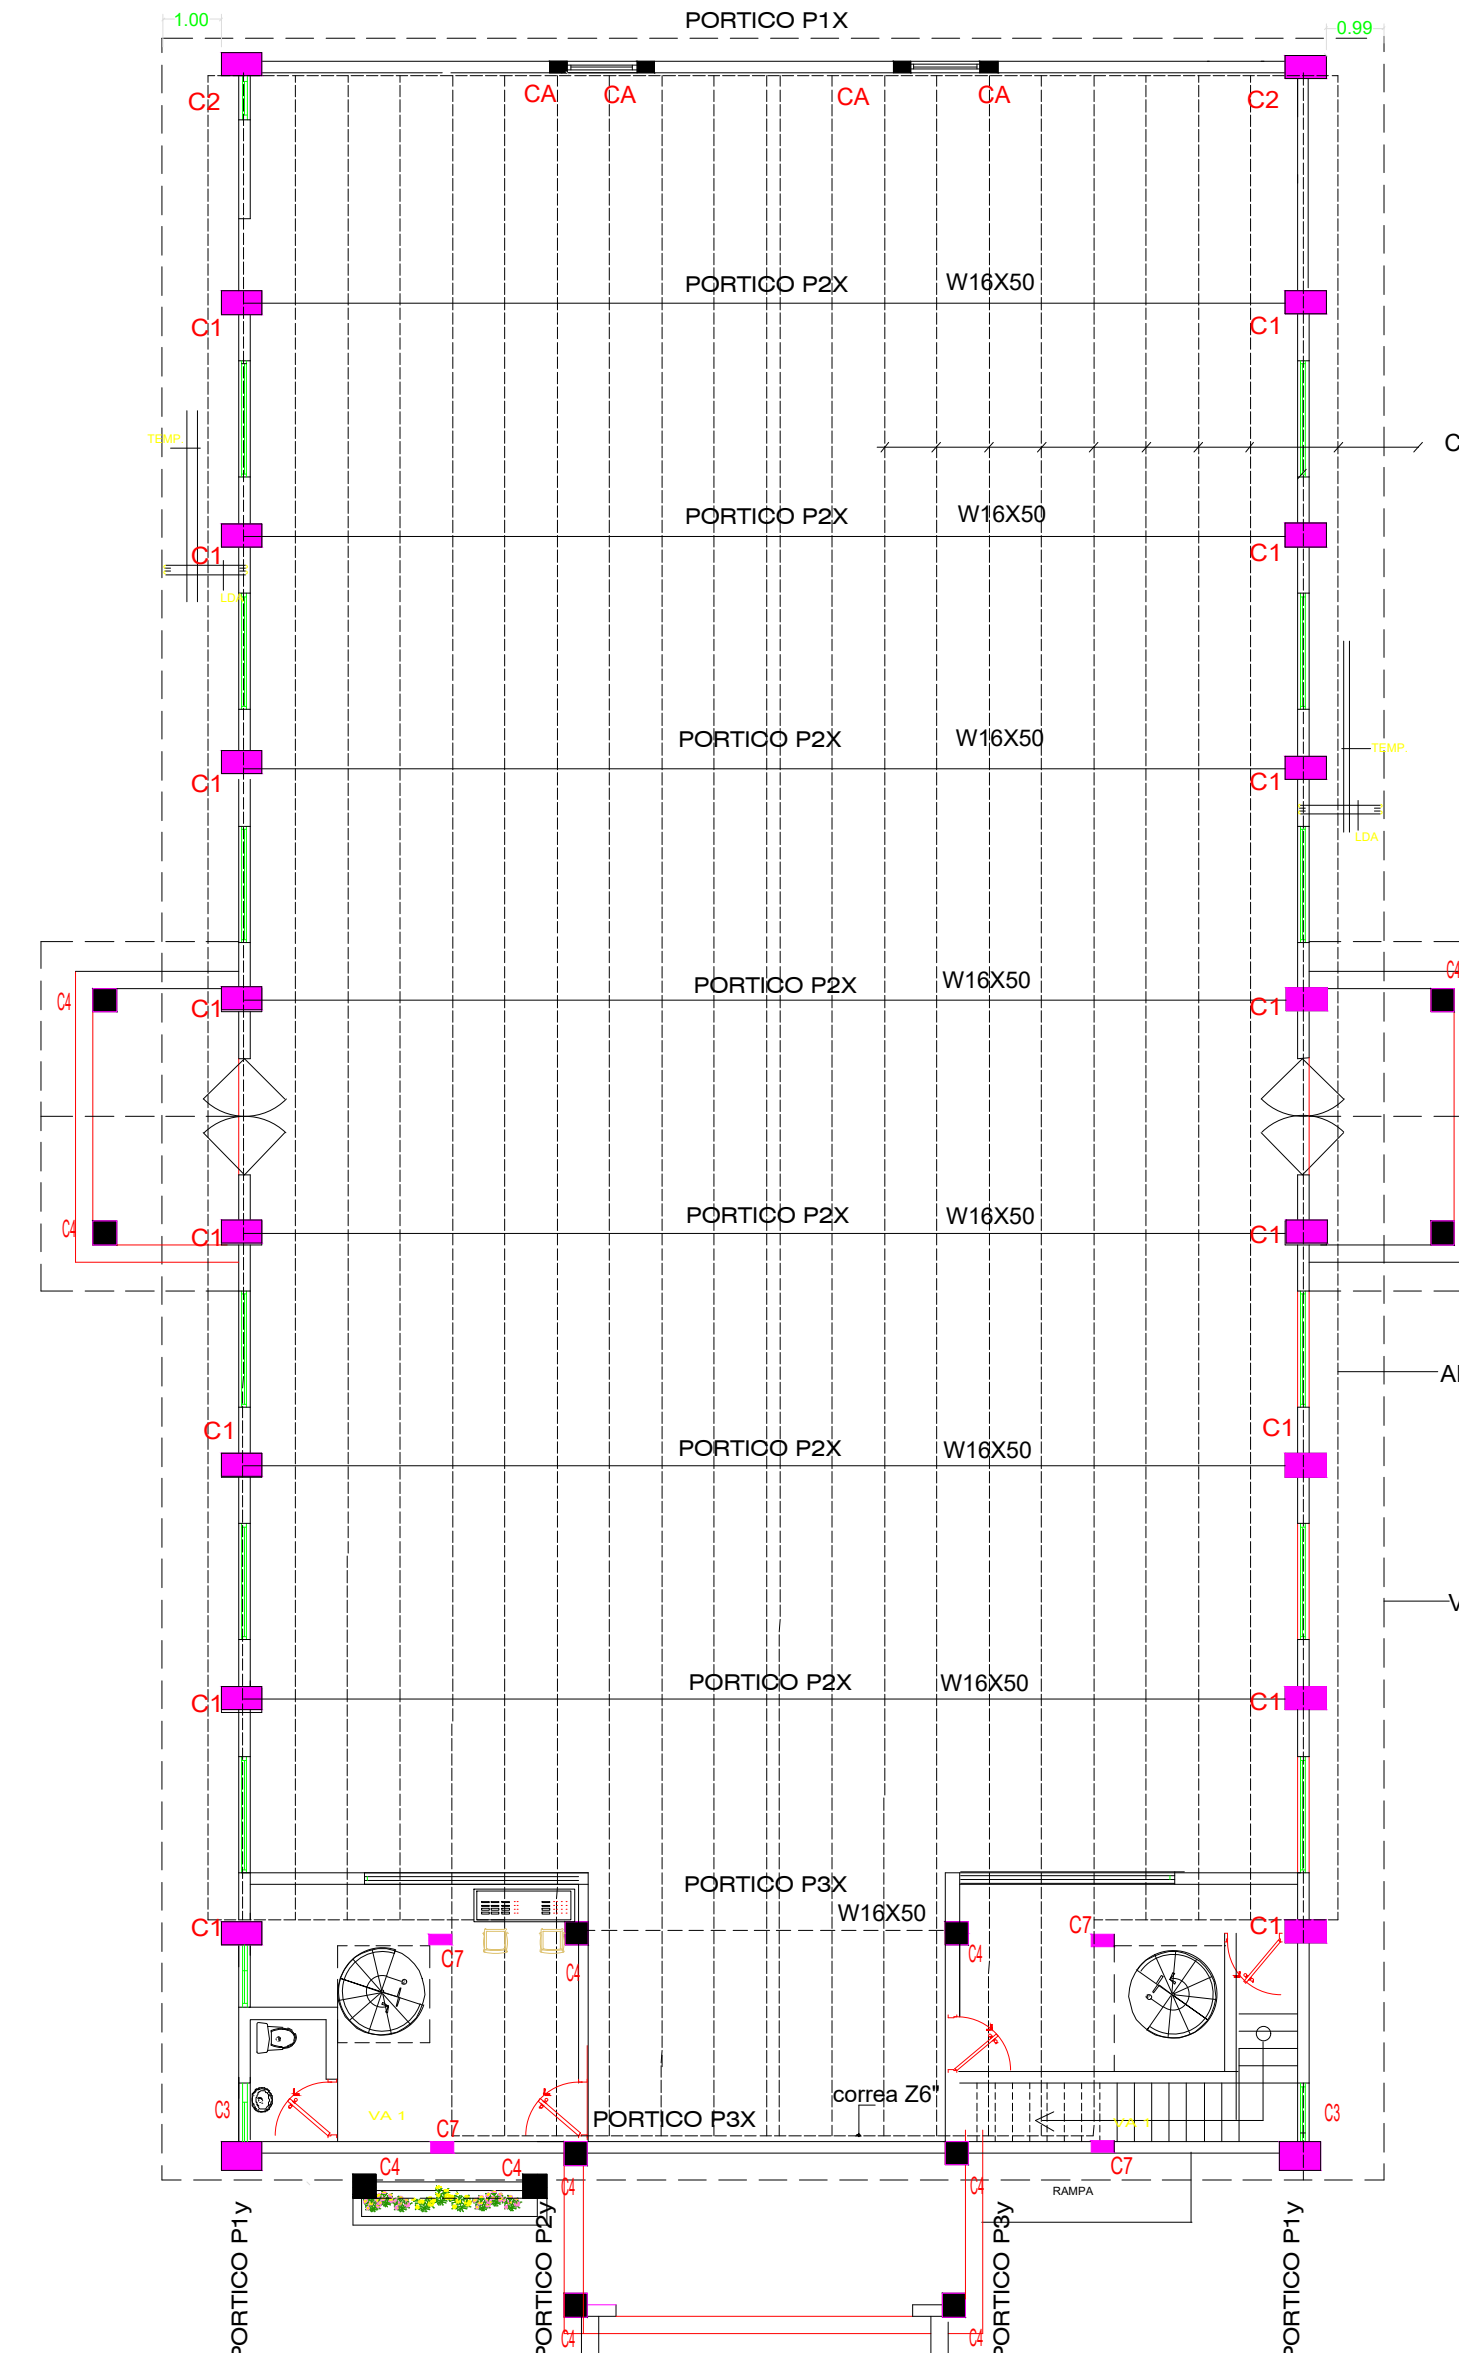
1.00
PORTICO P1X
0.99
C2
CA
CA
CA
CA
C2
PORTICO P2X
W16X50
C1
C1
TEMP
C
PORTICO P2X
W16X50
C1
C1
LDA
PORTICO P2X
W16X50
C1
C1
TEMP
LDA
PORTICO P2X
W16X50
C4
C1
C1
C4
C4
PORTICO P2X
W16X50
C1
C1
AI
C1
C1
PORTICO P2X
W16X50
V
PORTICO P2X
W16X50
C1
C1
PORTICO P3X
W16X50
C1
C7
C4
C4
C7
C1
C3
VA 1
C7
correa Z6"
PORTICO P3X
VA 2
C3
C4
C4
C4
C4
C7
RAMPA
PORTICO P1y
PORTICO P2y
PORTICO P3y
PORTICO P1y
C4
C4